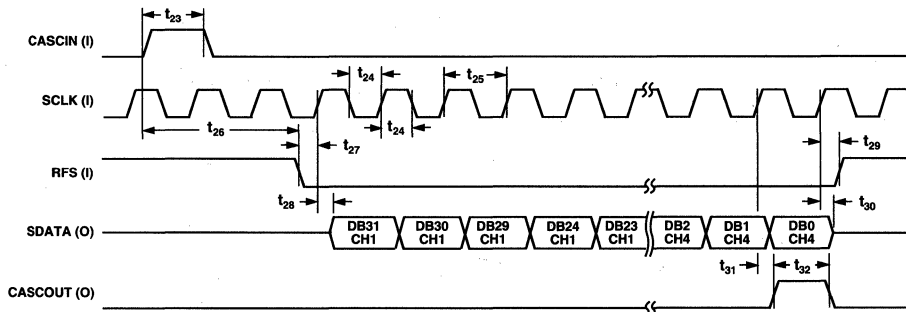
$t_{23}$

CASCIN (I)

$t_{24}$

$t_{25}$

SCLK (I)

$t_{26}$

$t_{24}$

$t_{27}$

$t_{29}$

RFS (I)

$t_{28}$

$t_{30}$

SDATA (O)

DB31 CH1

DB30 CH1

DB29 CH1

DB24 CH1

DB23 CH1

DB2 CH4

DB1 CH4

DB0 CH4

$t_{31}$

$t_{32}$

CASCOUT (O)